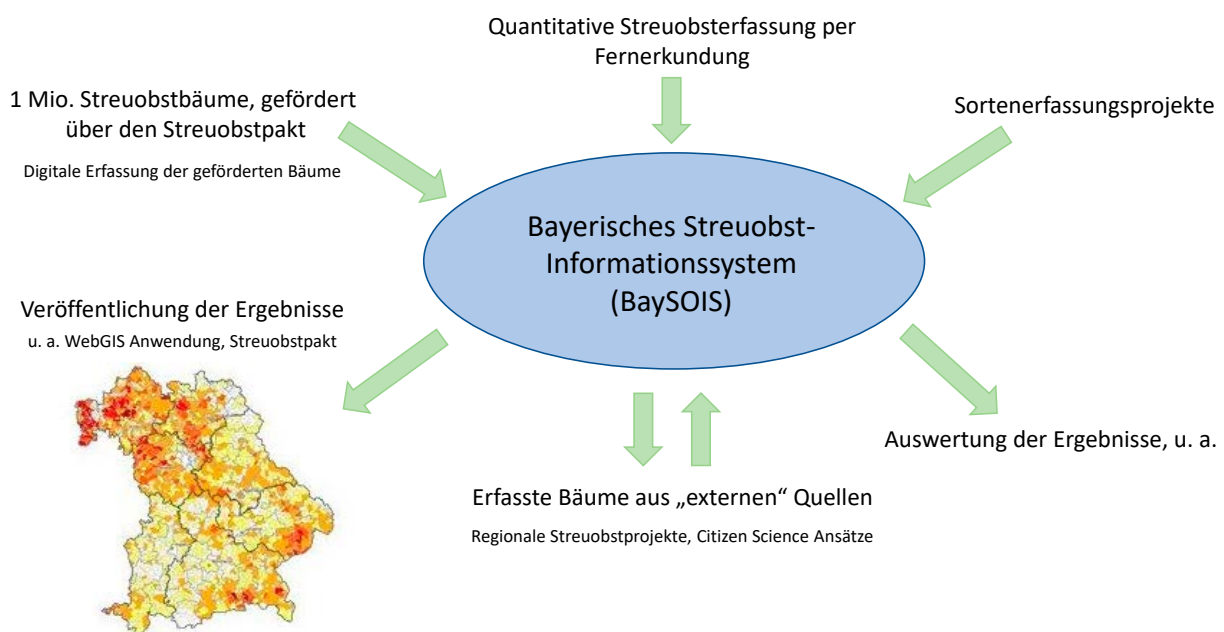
Quantitative Streuobsterfassung per Fernerkundung

1 Mio. Streuobstbäume, gefördert über den Streuobstpakt

Digitale Erfassung der geförderten Bäume

Sortenerfassungsprojekte

Bayerisches Streuobst-Informationssystem (BaySOIS)

Veröffentlichung der Ergebnisse

u. a. WebGIS Anwendung, Streuobstpakt

Auswertung der Ergebnisse, u. a.

Erfasste Bäume aus „externen" Quellen

Regionale Streuobstprojekte, Citizen Science Ansätze